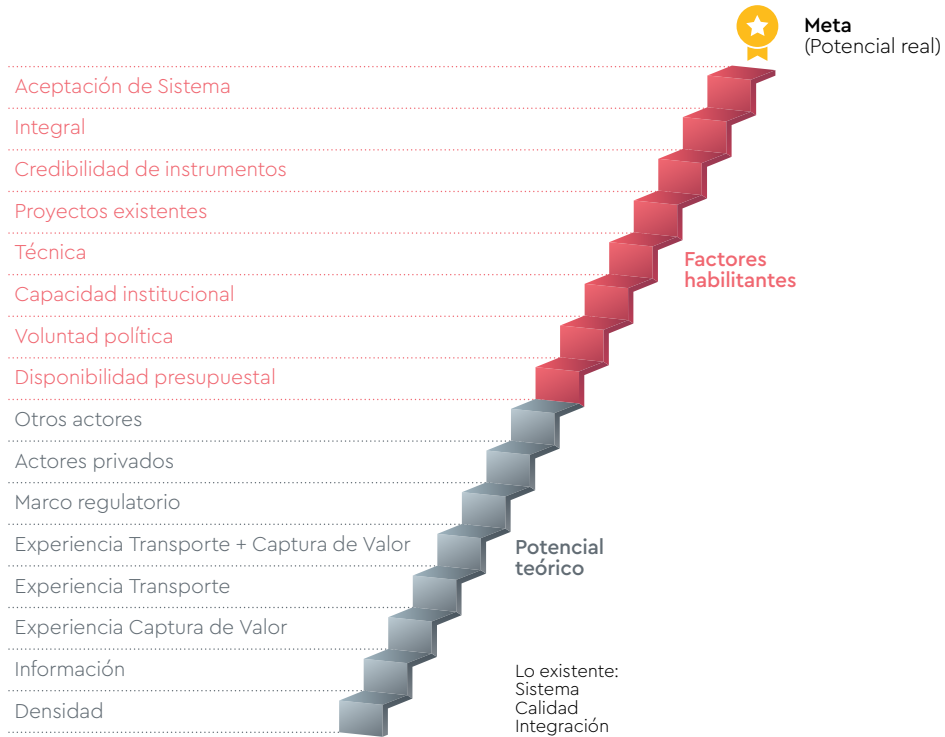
Meta
(Potencial real)

Aceptación de Sistema
Integral
Credibilidad de instrumentos
Proyectos existentes
Técnica
Capacidad institucional
Voluntad política
Disponibilidad presupuestal
Otros actores
Actores privados
Marco regulatorio
Experiencia Transporte + Captura de Valor
Experiencia Transporte
Experiencia Captura de Valor
Información
Densidad

Factores habilitantes

Potencial teórico

Lo existente:
Sistema
Calidad
Integración